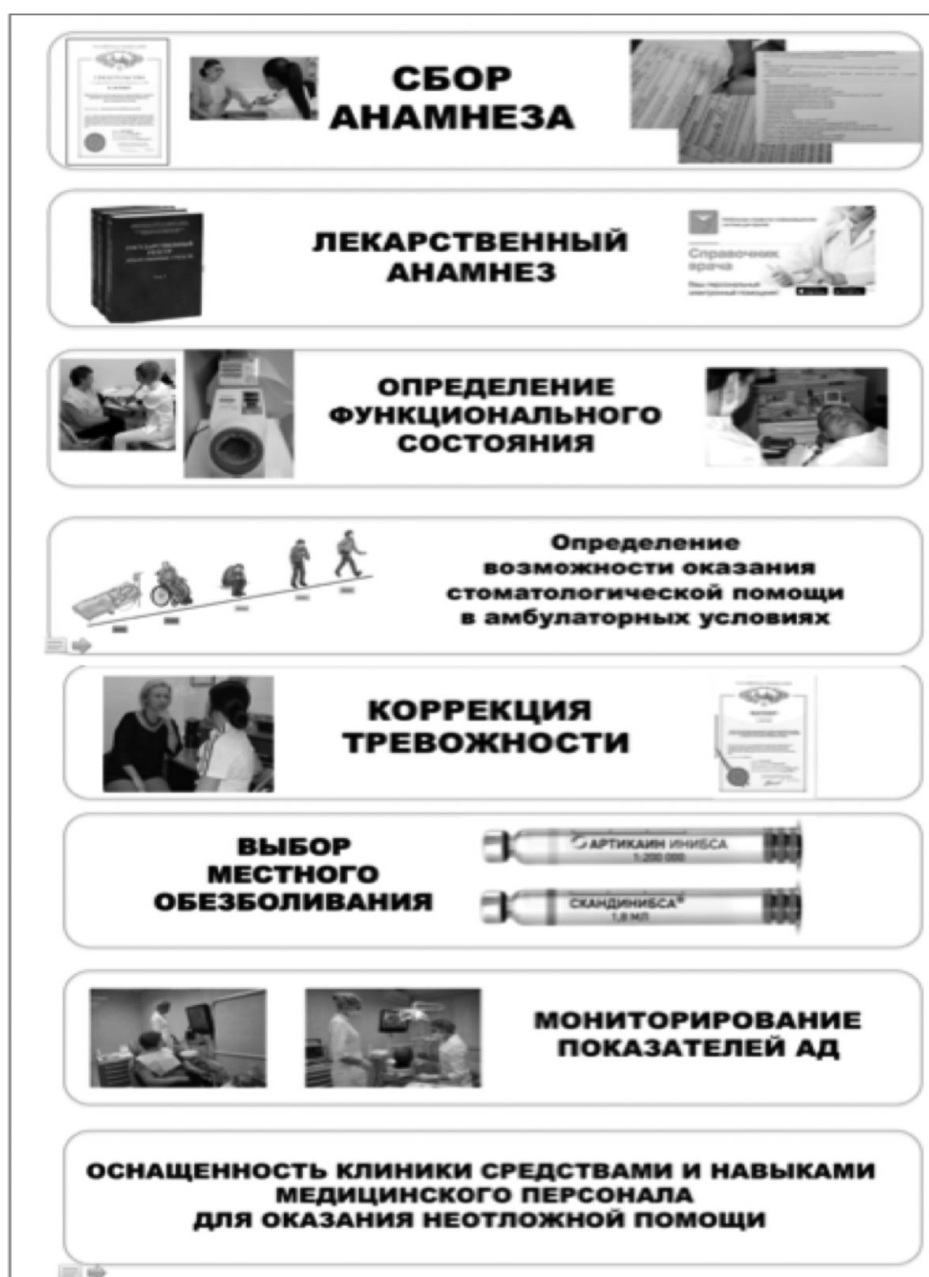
СБОР АНАМНЕЗА

ЛЕКАРСТВЕННЫЙ АНАМНЕЗ

Справочник врача

ОПРЕДЕЛЕНИЕ ФУНКЦИОНАЛЬНОГО СОСТОЯНИЯ

Определение возможности оказания стоматологической помощи в амбулаторных условиях

КОРРЕКЦИЯ ТРЕВОЖНОСТИ

ВЫБОР МЕСТНОГО ОБЕЗБОЛИВАНИЯ

АРТИКАИН ИНИБСА 1:200 000

СКАНДИНИБСА 1,8 МЛ

МОНИТОРИРОВАНИЕ ПОКАЗАТЕЛЕЙ АД

ОСНАЩЕННОСТЬ КЛИНИКИ СРЕДСТВАМИ И НАВЫКАМИ МЕДИЦИНСКОГО ПЕРСОНАЛА ДЛЯ ОКАЗАНИЯ НЕОТЛОЖНОЙ ПОМОЩИ